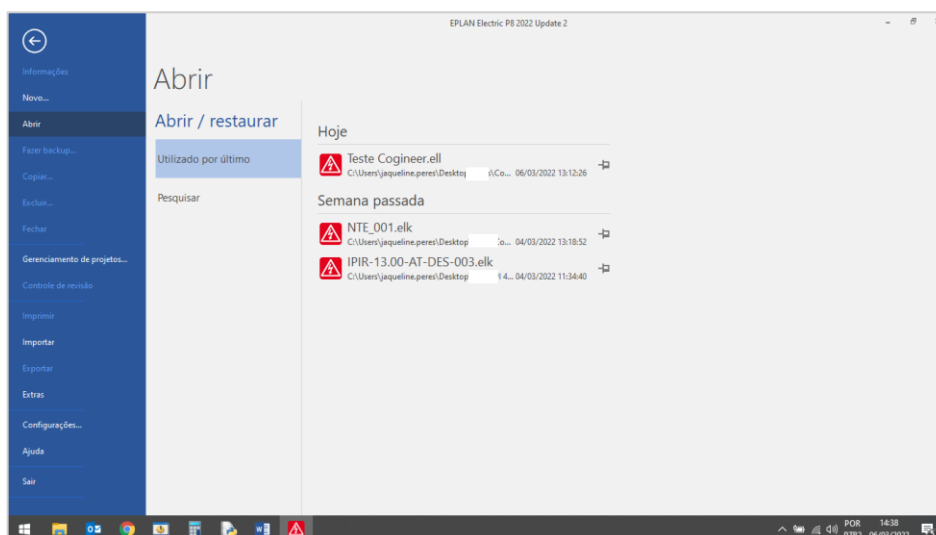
EPLAN Electric P8 2022 Update 2

Informações
Novo...
Abrir
Fazer backup...
Copiar...
Excluir...
Fechar
Gerenciamento de projetos...
Controle de revisão
Imprimir
Importar
Exportar
Extras
Configurações...
Ajuda
Sair

Abrir

Abrir / restaurar

Utilizado por último

Pesquisar

Hoje

Teste Cogineer.ell
C:\Users\jaqueline.peres\Desktop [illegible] s\Co... 06/03/2022 13:12:26

Semana passada

NTE_001.elk
C:\Users\jaqueline.peres\Desktop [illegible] o... 04/03/2022 13:18:52

IPIR-13.00-AT-DES-003.elk
C:\Users\jaqueline.peres\Desktop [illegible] 4... 04/03/2022 11:34:40

POR
PTB2
14:38
06/03/2022